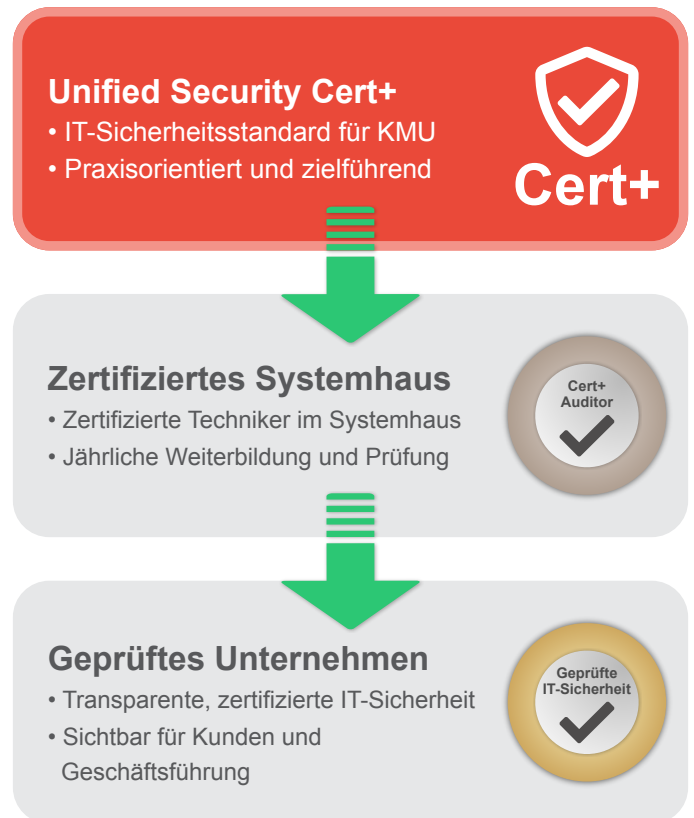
Unified Security Cert+
• IT-Sicherheitsstandard für KMU
• Praxisorientiert und zielführend

Cert+

Zertifiziertes Systemhaus
• Zertifizierte Techniker im Systemhaus
• Jährliche Weiterbildung und Prüfung

Cert+ Auditor

Geprüftes Unternehmen
• Transparente, zertifizierte IT-Sicherheit
• Sichtbar für Kunden und Geschäftsführung

Geprüfte IT-Sicherheit